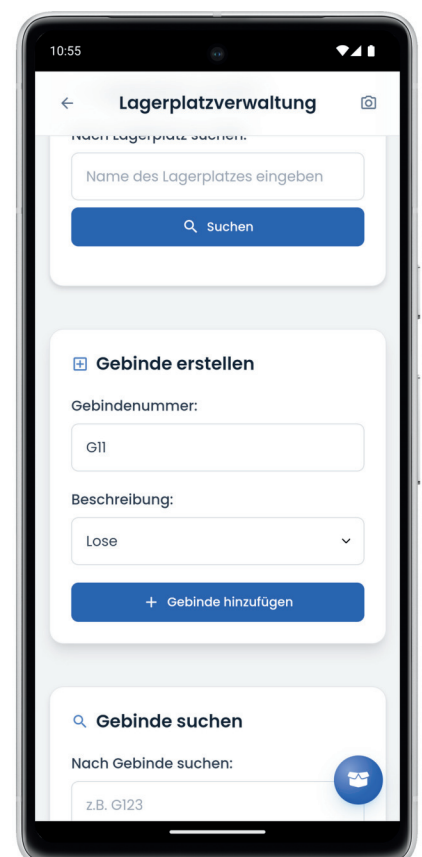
10:55

Lagerplatzverwaltung

Nach Lagerplatz suchen:

Name des Lagerplatzes eingeben

Suchen

Gebinde erstellen

Gebindenummer:

G11

Beschreibung:

Lose

+ Gebinde hinzufügen

Gebinde suchen

Nach Gebinde suchen:

z.B. G123